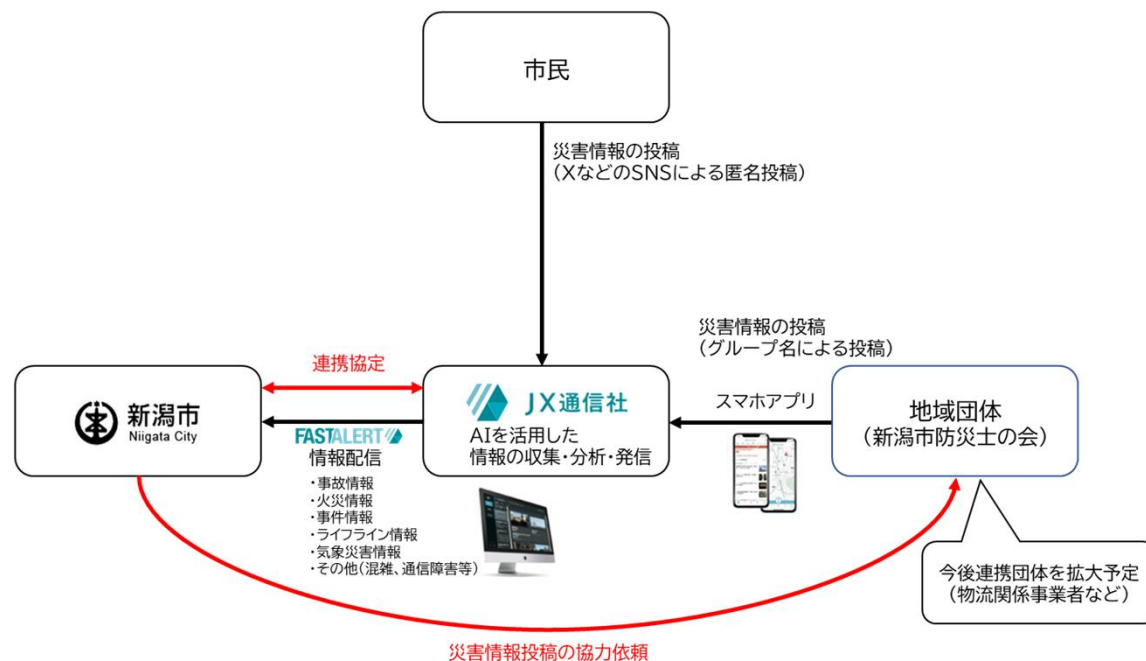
市民

災害情報の投稿
（XなどのSNSによる匿名投稿）

災害情報の投稿
（グループ名による投稿）

連携協定

新潟市
Niigata City

JX通信社
AIを活用した
情報の収集・分析・発信

スマホアプリ

地域団体
（新潟市防災士の会）

FASTALERT
情報配信
・事故情報
・火災情報
・事件情報
・ライフライン情報
・気象災害情報
・その他（混雑、通信障害等）

今後連携団体を拡大予定
（物流関係事業者など）

災害情報投稿の協力依頼